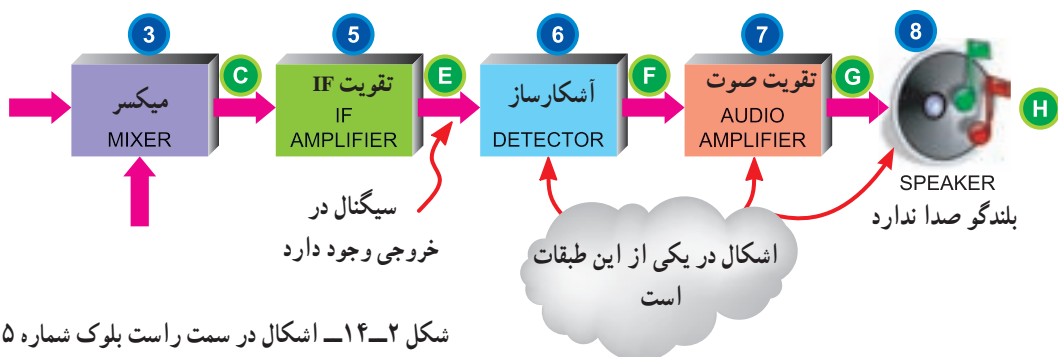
3
C
میکسر
MIXER

5
E
تقویت IF
IF AMPLIFIER

6
F
آشکارساز
DETECTOR

7
G
تقویت صوت
AUDIO AMPLIFIER

8
H
SPEAKER
بلندگو صدا ندارد

سیگنال در خروجی وجود دارد

اشکال در یکی از این طبقات است

شکل ۲ــ۱۴ــ اشکال در سمت راست بلوک شماره ۵